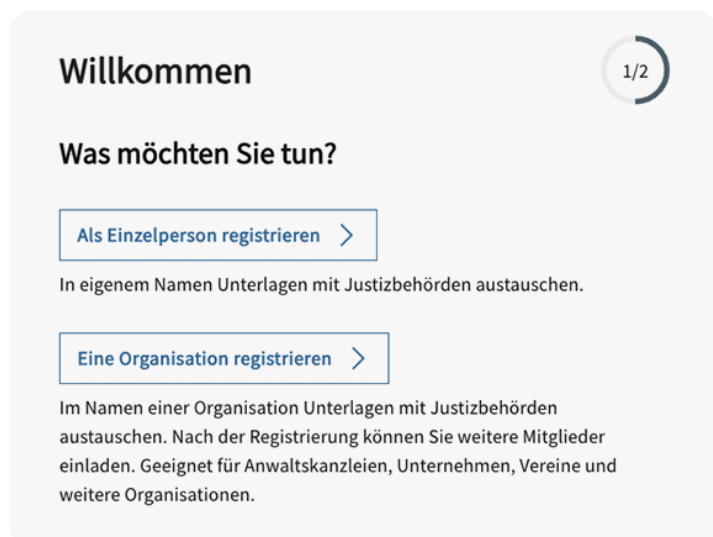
Willkommen

1/2

Was möchten Sie tun?

Als Einzelperson registrieren

In eigenem Namen Unterlagen mit Justizbehörden austauschen.

Eine Organisation registrieren

Im Namen einer Organisation Unterlagen mit Justizbehörden austauschen. Nach der Registrierung können Sie weitere Mitglieder einladen. Geeignet für Anwaltskanzleien, Unternehmen, Vereine und weitere Organisationen.